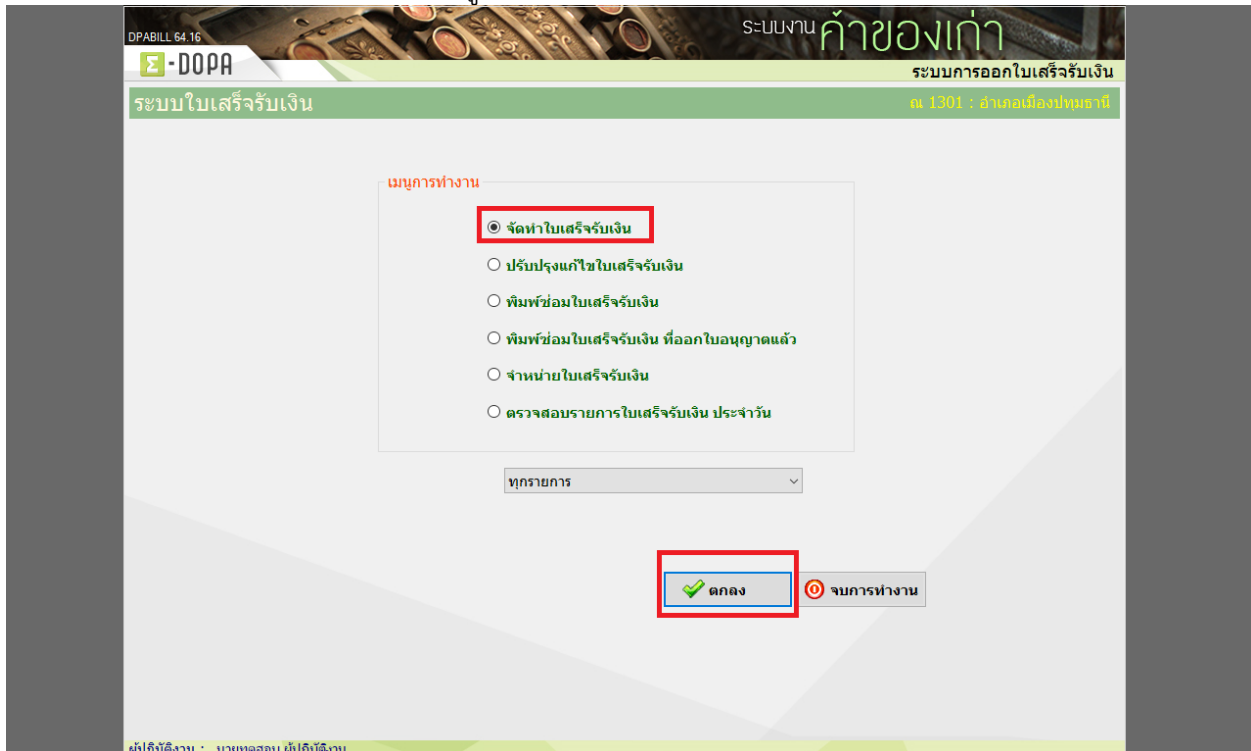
DPABILL 64.16

E-DOPA

ระบบงานค้าของเก่า

ระบบการออกใบเสร็จรับเงิน

ระบบใบเสร็จรับเงิน

ณ 1301 : อำเภอเมืองปทุมธานี

เมนูการทำงาน

จัดทำใบเสร็จรับเงิน

ปรับปรุงแก้ไขใบเสร็จรับเงิน

พิมพ์ซ่อมใบเสร็จรับเงิน

พิมพ์ซ่อมใบเสร็จรับเงิน ที่ออกใบอนุญาตแล้ว

จำหน่ายใบเสร็จรับเงิน

ตรวจสอบรายการใบเสร็จรับเงิน ประจำวัน

ทุกรายการ

ตกลง

จบการทำงาน

ผู้ปฏิบัติงาน : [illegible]